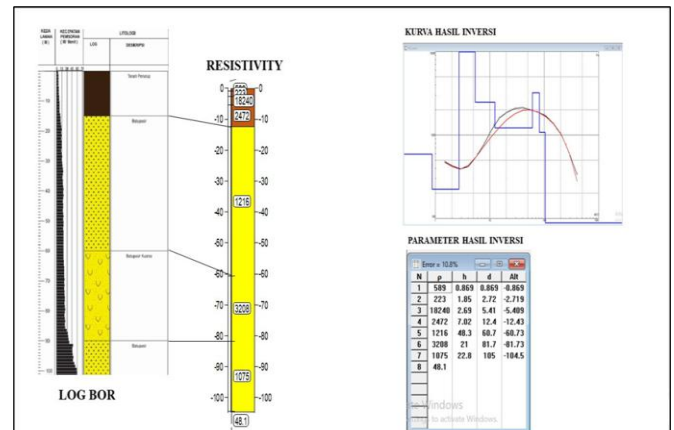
KEDALAMAN (M)

KECEPATAN PEMBORAN (M/Menit)

LITOLOGI

LOG

DESKRIPSI

Tanah Penutup

Batupasir

Batupasir Kuarsa

Batupasir

-10

-20

-30

-40

-50

-60

-70

-80

-90

-100

LOG BOR

RESISTIVITY

589

223

18240

2472

1216

3208

1075

48.1

0

-10

-20

-30

-40

-50

-60

-70

-80

-90

-100

KURVA HASIL INVERSI

PARAMETER HASIL INVERSI

Error = 10.8%

| N | ρ | h | d | Alt |
|---|---|---|---|---|
| 1 | 589 | 0.869 | 0.869 | -0.869 |
| 2 | 223 | 1.85 | 2.72 | -2.719 |
| 3 | 18240 | 2.69 | 5.41 | -5.409 |
| 4 | 2472 | 7.02 | 12.4 | -12.43 |
| 5 | 1216 | 48.3 | 60.7 | -60.73 |
| 6 | 3208 | 21 | 81.7 | -81.73 |
| 7 | 1075 | 22.8 | 105 | -104.5 |
| 8 | 48.1 | | | |

Activate Windows
Go to Settings to activate Windows.